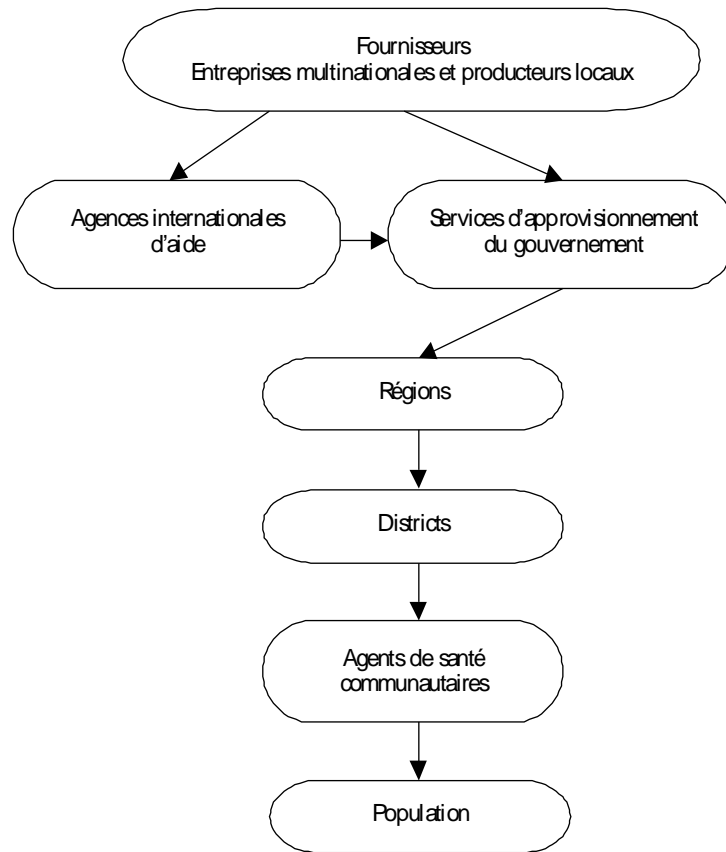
Fournisseurs
Entreprises multinationales et producteurs locaux

Agences internationales d'aide

Services d'approvisionnement du gouvernement

Régions

Districts

Agents de santé communautaires

Population